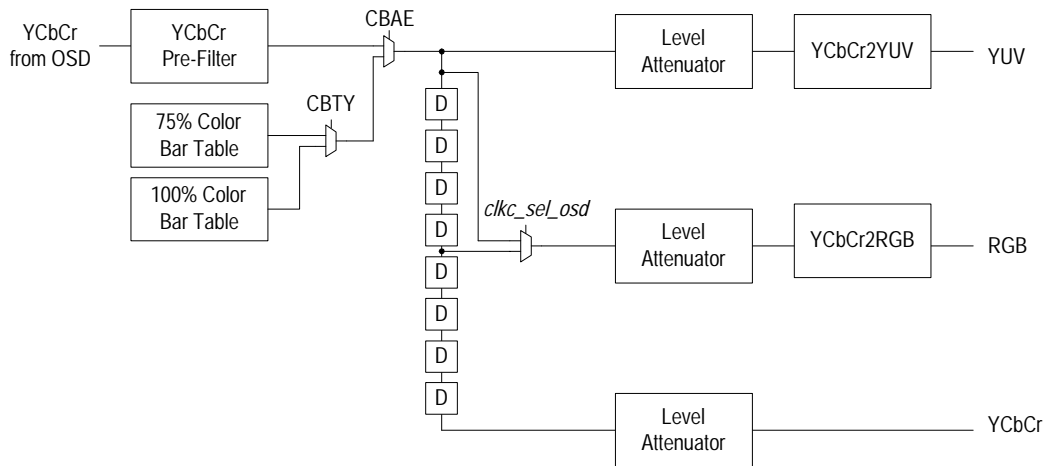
YCbCr from OSD

YCbCr Pre-Filter

CBAE

Level Attenuator

YCbCr2YUV

YUV

CBTY

75% Color Bar Table

100% Color Bar Table

D
D
D
D
D
D
D
D

clkc_sel_osd

Level Attenuator

YCbCr2RGB

RGB

Level Attenuator

YCbCr